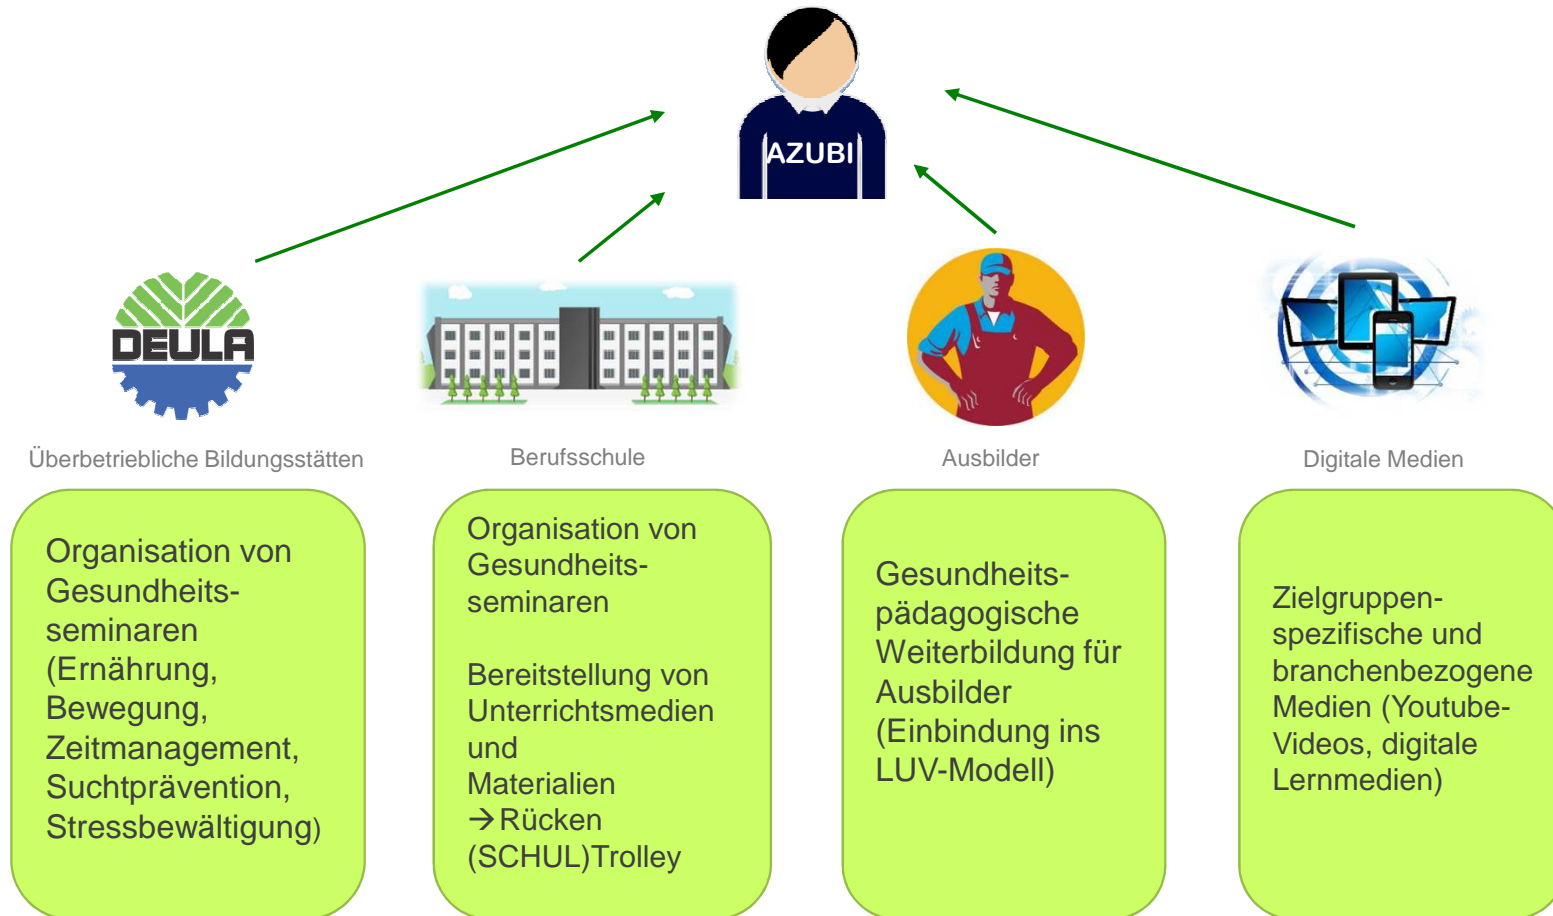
AZUBI

DEULA

Überbetriebliche Bildungsstätten

Berufsschule

Ausbilder

Digitale Medien

Organisation von Gesundheitsseminaren (Ernährung, Bewegung, Zeitmanagement, Suchtprävention, Stressbewältigung)

Organisation von Gesundheitsseminaren

Bereitstellung von Unterrichtsmedien und Materialien
→Rücken (SCHUL)Trolley

Gesundheitspädagogische Weiterbildung für Ausbilder (Einbindung ins LUV-Modell)

Zielgruppenspezifische und branchenbezogene Medien (Youtube-Videos, digitale Lernmedien)